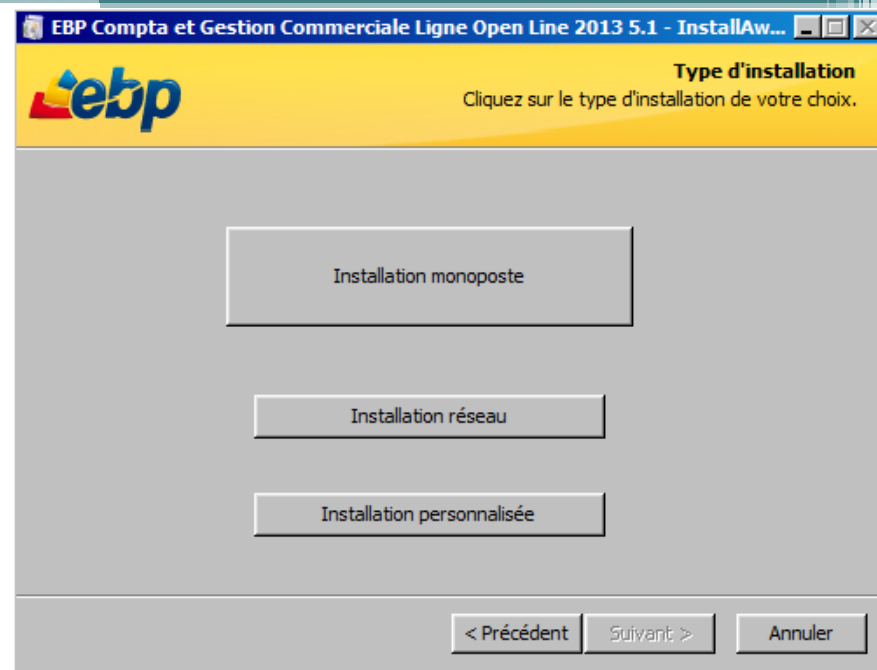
EBP Compta et Gestion Commerciale Ligne Open Line 2013 5.1 - InstallAw...

ebp

Type d'installation
Cliquez sur le type d'installation de votre choix.

Installation monoposte

Installation réseau

Installation personnalisée

< Précédent
Suivant >
Annuler